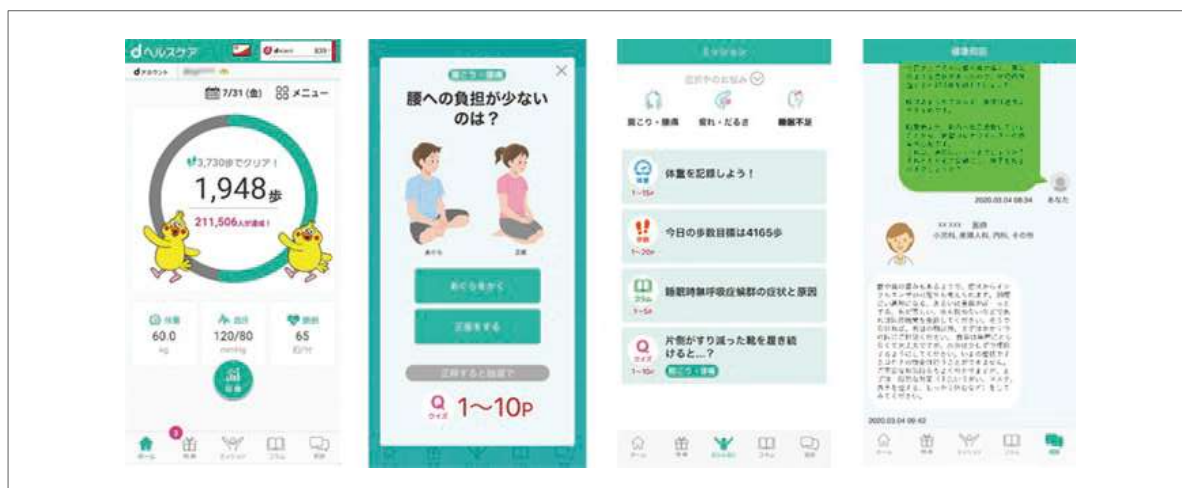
dヘルスケア
dアカウント
7/31 (金)
メニュー
3,730歩でクリア！
1,948歩
211,506人が達成！
体重
60.0
kg
血圧
120/80
mmHg
脈拍
65
回/分
ホーム
特典
ミッション
コラム
相談

肩こり・腰痛
腰への負担が少ないのは？
あぐら
正座
あぐらをかく
正座をする
正解すると抽選で
Q
クイズ
1〜10P

ミッション
肩こり・腰痛
疲れ・だるさ
睡眠不足
体重を記録しよう！
1〜15P
今日の歩数目標は4165歩
1〜20P
睡眠時無呼吸症候群の症状と原因
1〜5P
片側がすり減った靴を履き続けると…？
1〜10P
肩こり・腰痛
ホーム
特典
ミッション
コラム
相談

健康相談
2020.03.04 08:34
あなた
XX XXX 医師
小児科, 産婦人科, 内科, その他
2020.03.04 09:42
ホーム
特典
ミッション
コラム
相談